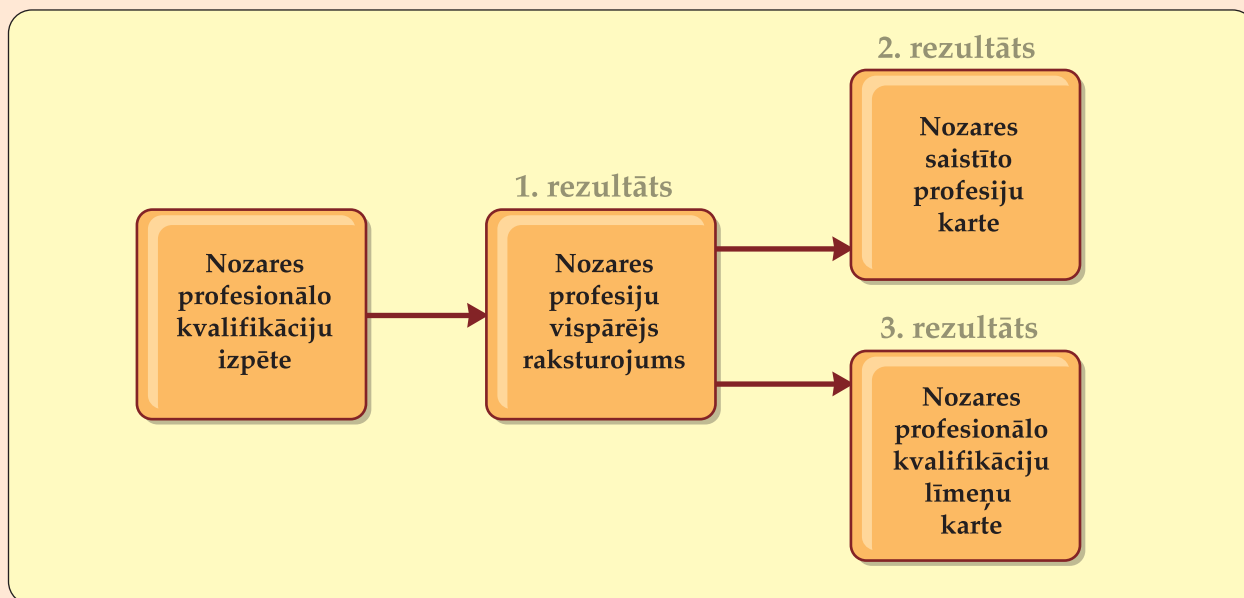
Nozares profesionālo kvalifikāciju izpēte

1. rezultāts

Nozares profesiju vispārējs raksturojums

2. rezultāts

Nozares saistīto profesiju karte

3. rezultāts

Nozares profesionālo kvalifikāciju līmeņu karte